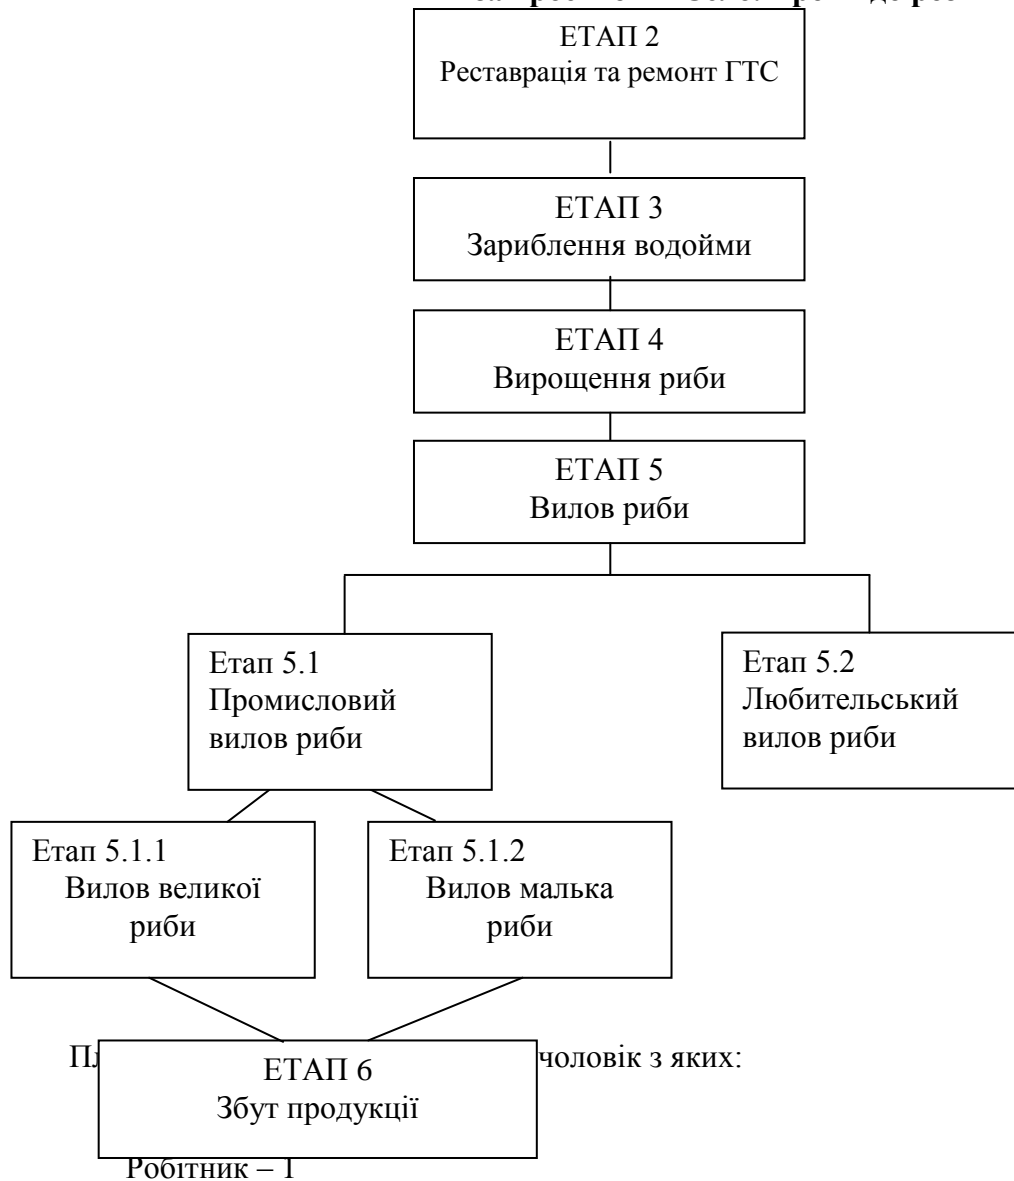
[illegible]

ЕТАП 2
Реставрація та ремонт ГТС

ЕТАП 3
Зариблення водойми

ЕТАП 4
Вирощення риби

ЕТАП 5
Вилов риби

Етап 5.1
Промисловий вилов риби

Етап 5.2
Любительський вилов риби

Етап 5.1.1
Вилов великої риби

Етап 5.1.2
Вилов малька риби

Пл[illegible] чоловік з яких:

ЕТАП 6
Збут продукції

Робітник – 1